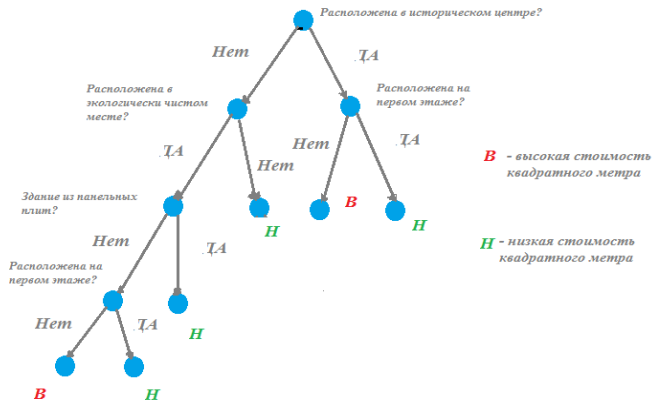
Расположена в историческом центре?

Нет

ДА

Расположена в экологически чистом месте?

Расположена на первом этаже?

ДА

Нет

Нет

ДА

В - высокая стоимость квадратного метра

Здание из панельных плит?

В

Н

Н

Нет

ДА

Н - низкая стоимость квадратного метра

Расположена на первом этаже?

Нет

ДА

Н

В

Н